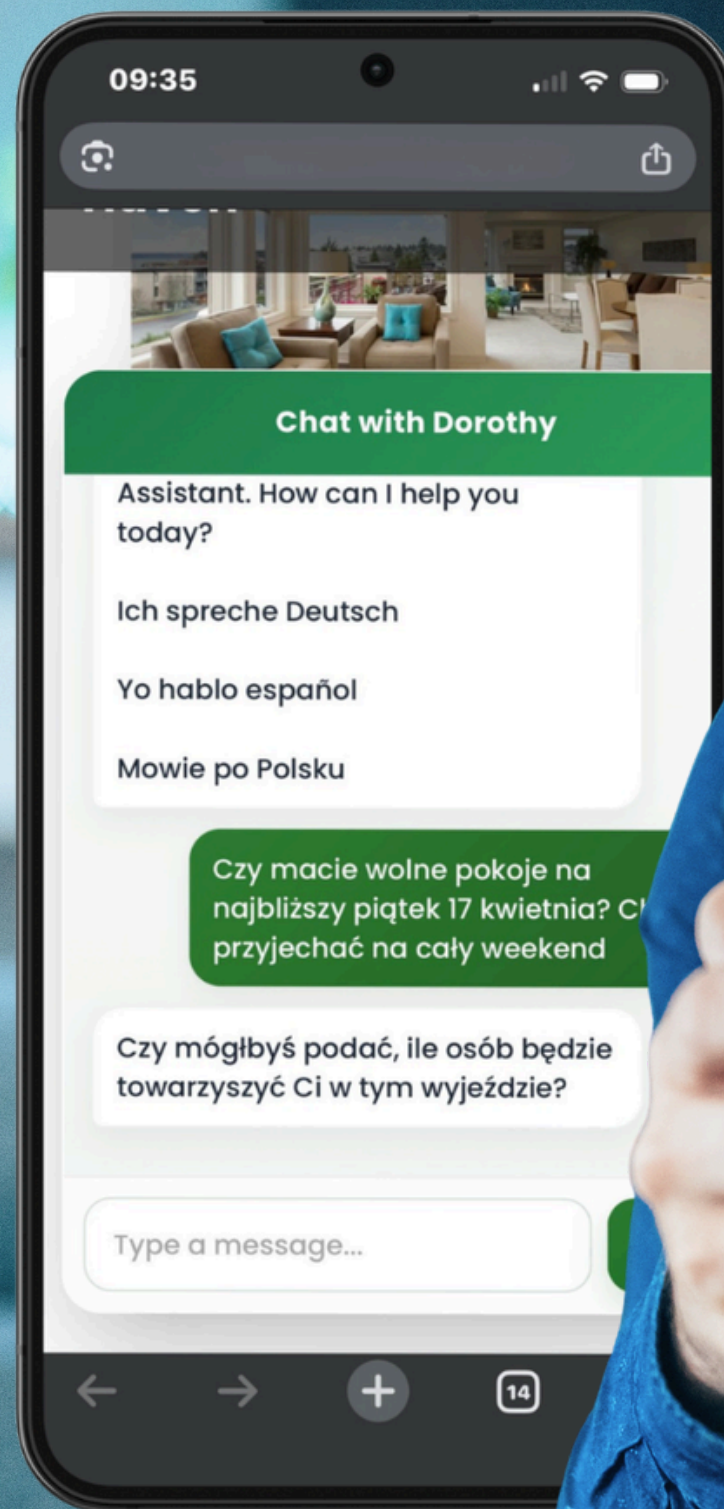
09:35

Chat with Dorothy

Assistant. How can I help you today?

Ich spreche Deutsch

Yo hablo español

Mowie po Polsku

Czy macie wolne pokoje na najbliższy piątek 17 kwietnia? C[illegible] przyjechać na cały weekend

Czy mógłbyś podać, ile osób będzie towarzyszyć Ci w tym wyjeździe?

Type a message...

14